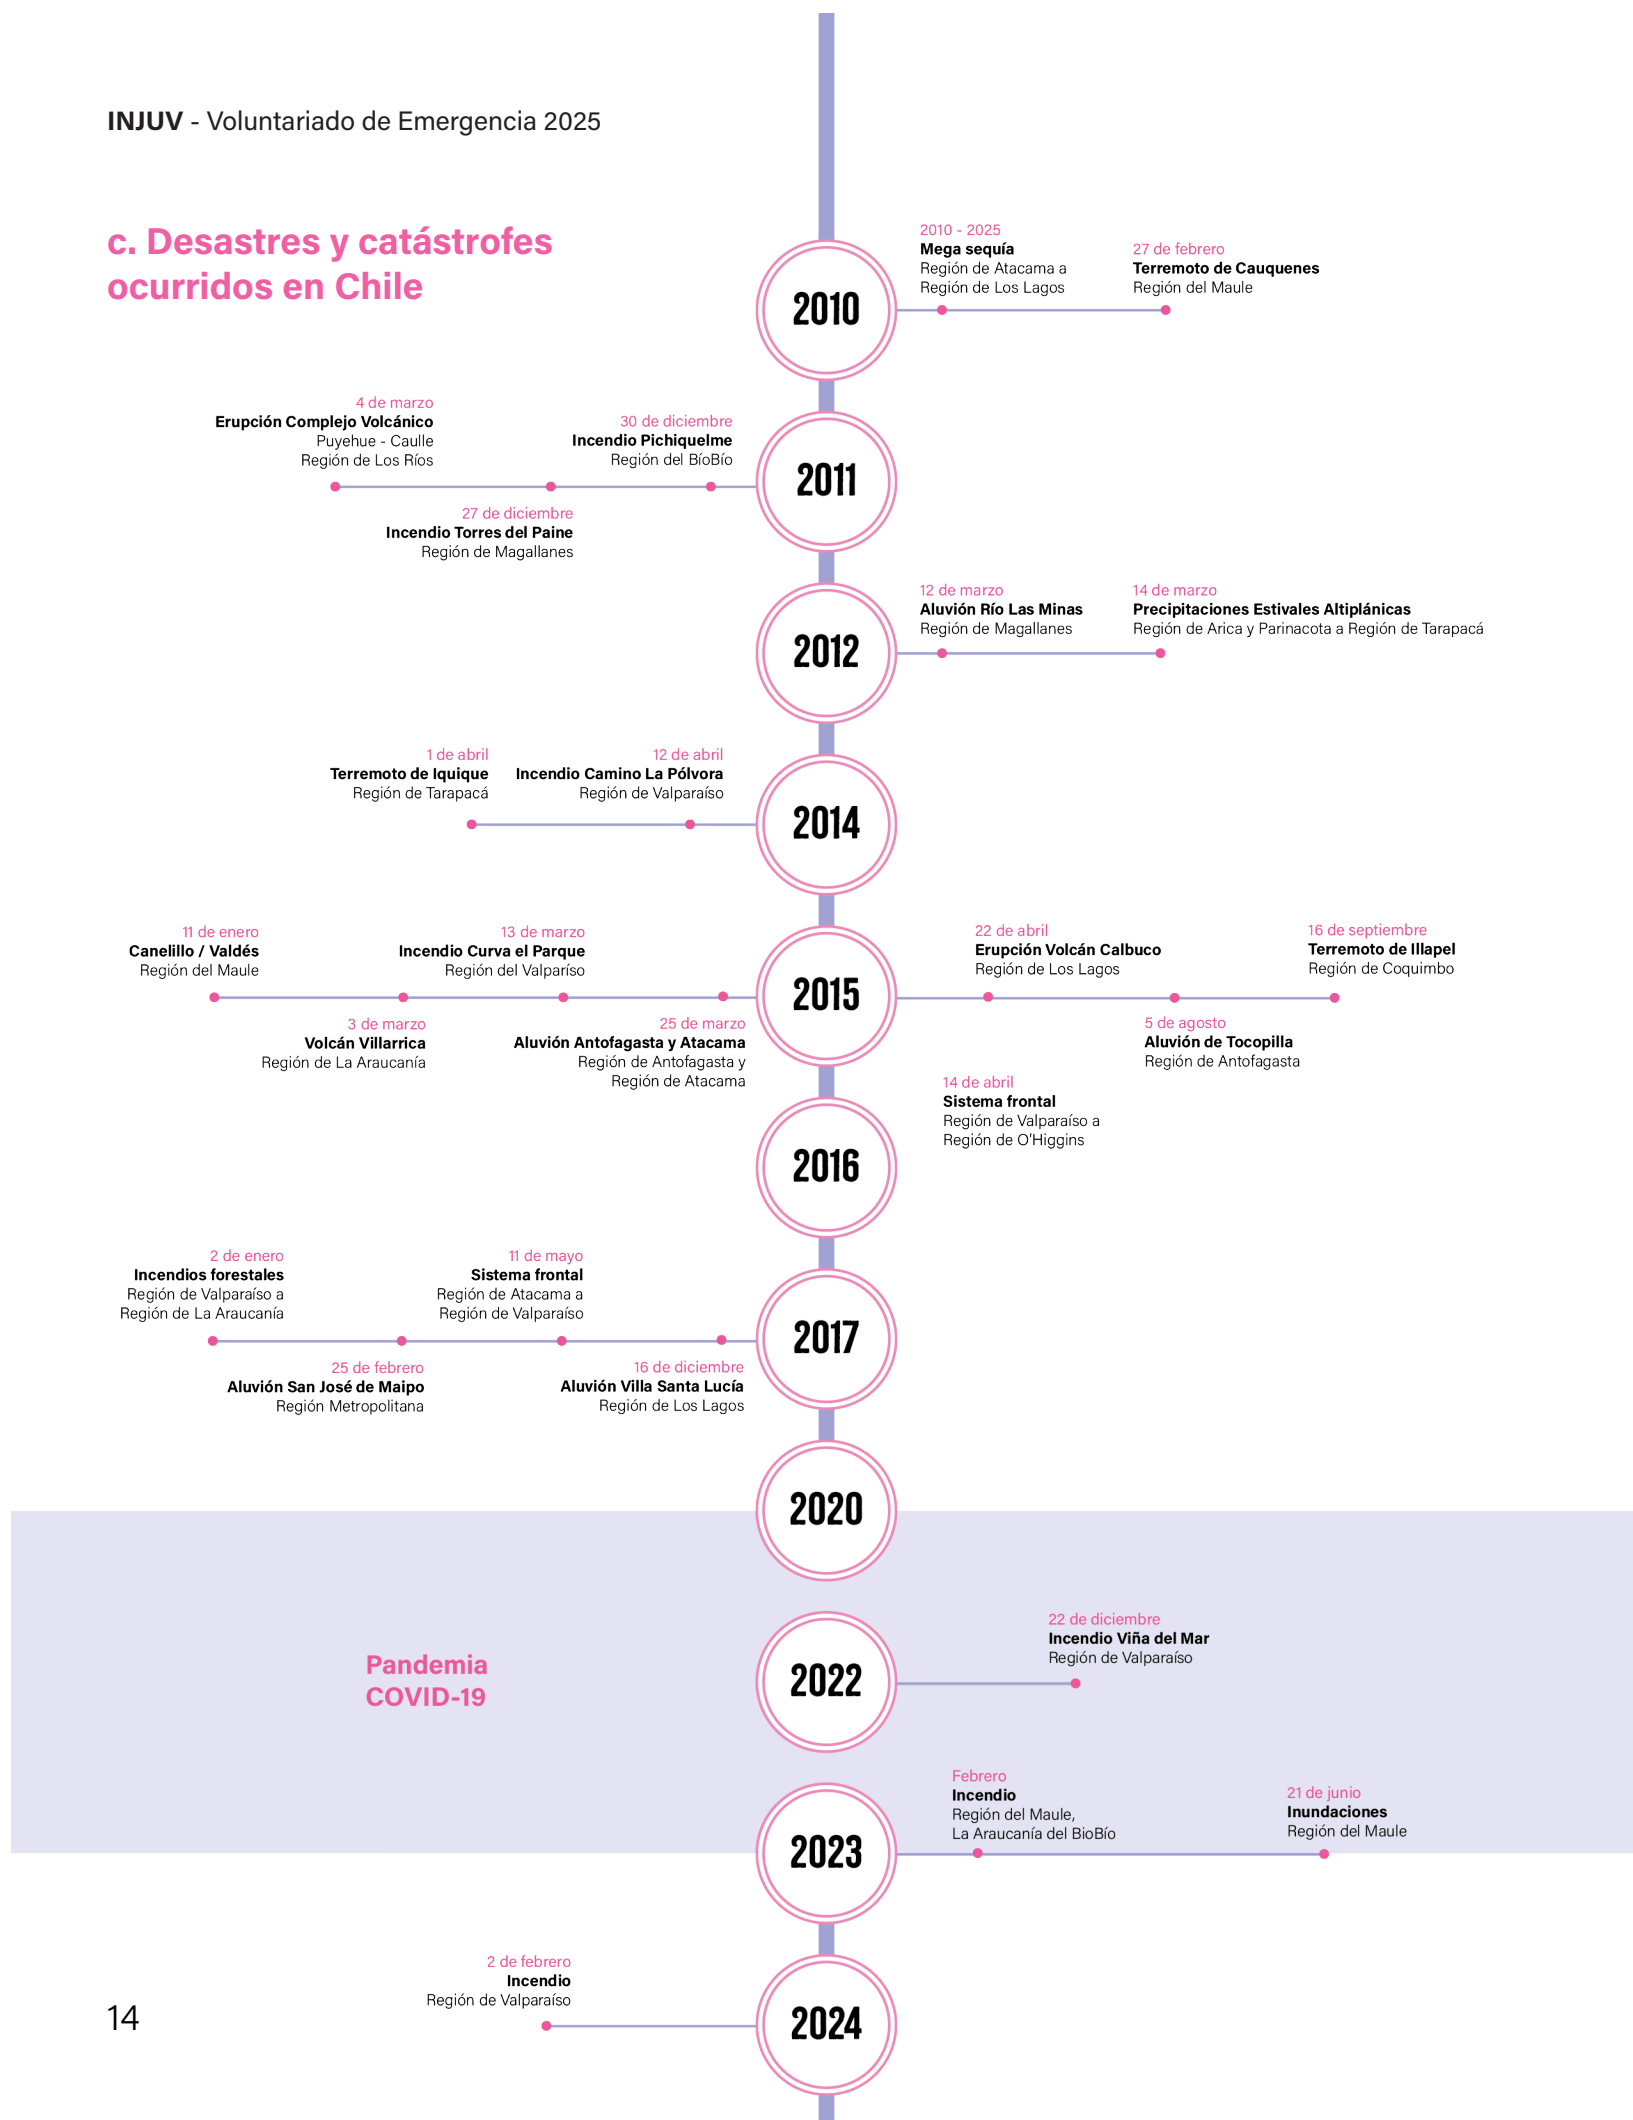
INJUV - Voluntariado de Emergencia 2025

c. Desastres y catástrofes ocurridos en Chile

2010

2010 - 2025
Mega sequía
Región de Atacama a Región de Los Lagos

27 de febrero
Terremoto de Cauquenes
Región del Maule

2011

4 de marzo
Erupción Complejo Volcánico Puyehue - Caulle
Región de Los Ríos

30 de diciembre
Incendio Pichiquelme
Región del BíoBío

27 de diciembre
Incendio Torres del Paine
Región de Magallanes

2012

12 de marzo
Aluvión Río Las Minas
Región de Magallanes

14 de marzo
Precipitaciones Estivales Altiplánicas
Región de Arica y Parinacota a Región de Tarapacá

2014

1 de abril
Terremoto de Iquique
Región de Tarapacá

12 de abril
Incendio Camino La Pólvora
Región de Valparaíso

2015

11 de enero
Canelillo / Valdés
Región del Maule

13 de marzo
Incendio Curva el Parque
Región del Valparíso

3 de marzo
Volcán Villarrica
Región de La Araucanía

25 de marzo
Aluvión Antofagasta y Atacama
Región de Antofagasta y Región de Atacama

22 de abril
Erupción Volcán Calbuco
Región de Los Lagos

16 de septiembre
Terremoto de Illapel
Región de Coquimbo

5 de agosto
Aluvión de Tocopilla
Región de Antofagasta

2016

14 de abril
Sistema frontal
Región de Valparaíso a Región de O'Higgins

2017

2 de enero
Incendios forestales
Región de Valparaíso a Región de La Araucanía

11 de mayo
Sistema frontal
Región de Atacama a Región de Valparaíso

25 de febrero
Aluvión San José de Maipo
Región Metropolitana

16 de diciembre
Aluvión Villa Santa Lucía
Región de Los Lagos

2020

Pandemia COVID-19

2022

22 de diciembre
Incendio Viña del Mar
Región de Valparaíso

2023

Febrero
Incendio
Región del Maule, La Araucanía del BioBío

21 de junio
Inundaciones
Región del Maule

2024

2 de febrero
Incendio
Región de Valparaíso

14